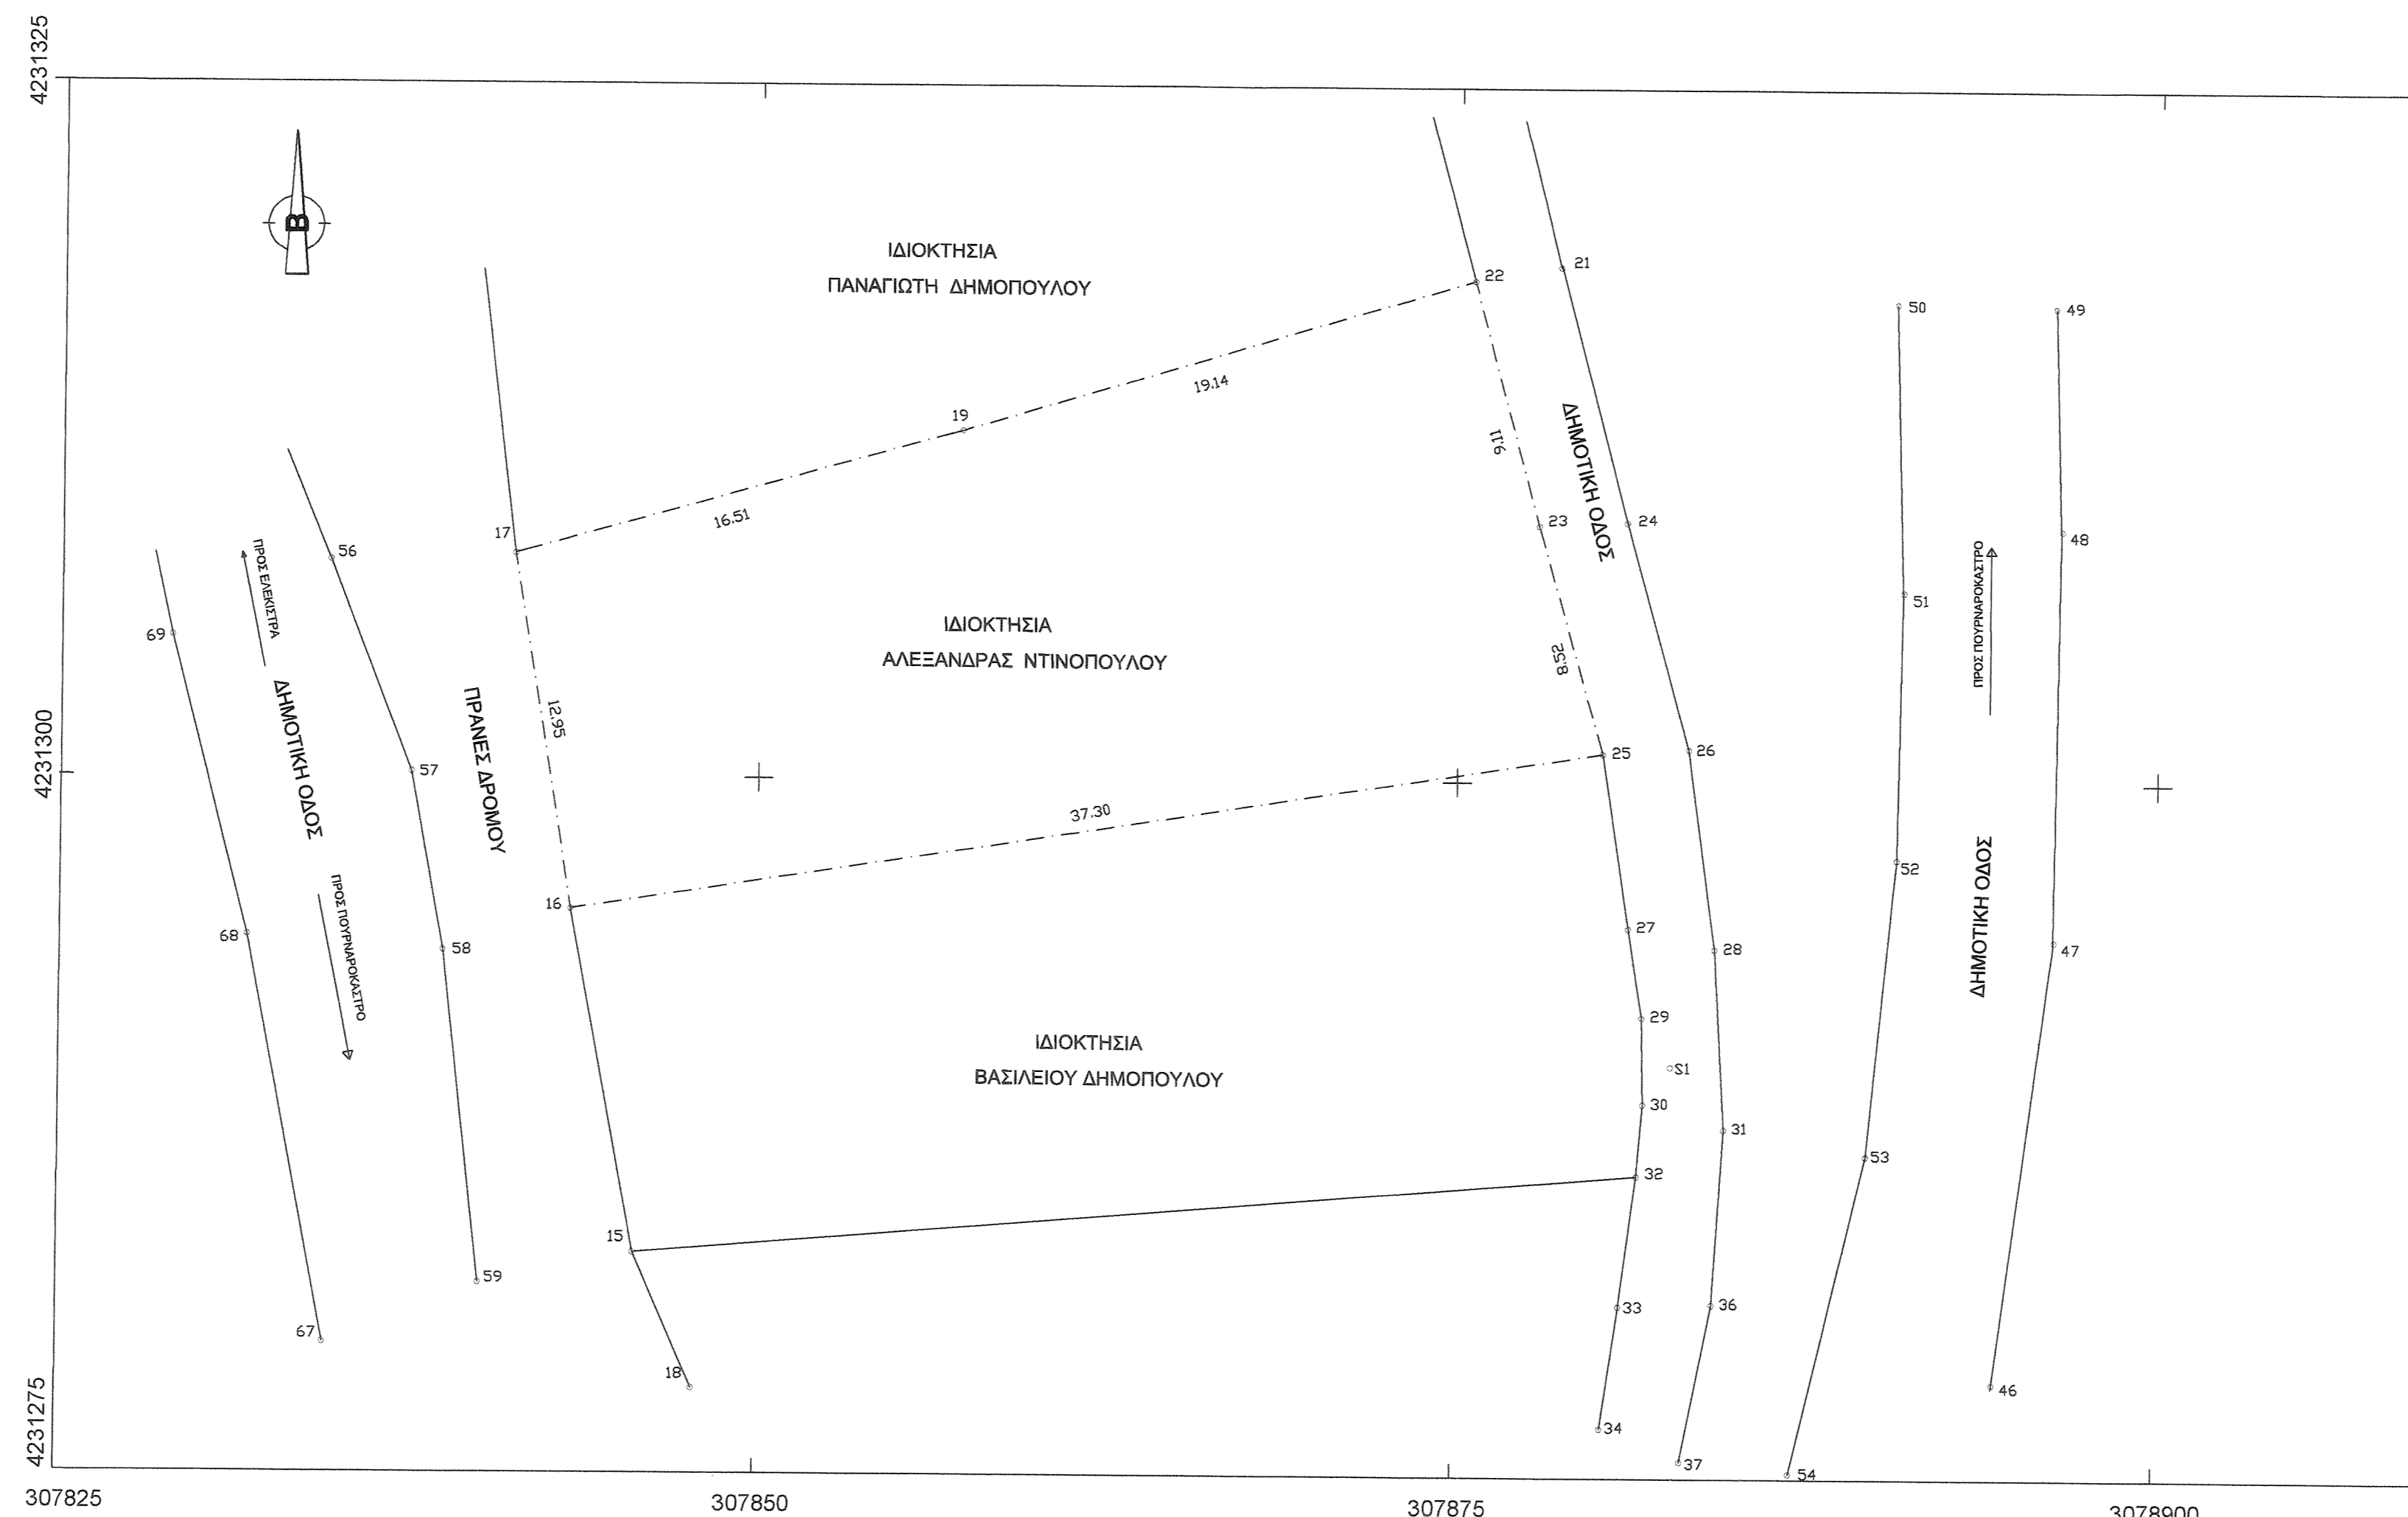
4231325

Β

ΙΔΙΟΚΤΗΣΙΑ
ΠΑΝΑΓΙΩΤΗ ΔΗΜΟΠΟΥΛΟΥ

22 21

19.14

19

50 49

11.6

ΔΗΜΟΤΙΚΗ ΟΔΟΣ

16.51

17

23 24

56

48

ΠΡΟΣ ΕΛΕΚΙΣΤΡΑ

ΠΡΟΣ ΠΟΥΡΝΑΡΟΚΑΣΤΡΟ

51

69

ΙΔΙΟΚΤΗΣΙΑ
ΑΛΕΞΑΝΔΡΑΣ ΝΤΙΝΟΠΟΥΛΟΥ

8.52

ΔΗΜΟΤΙΚΗ ΟΔΟΣ

ΠΡΑΝΕΣ ΔΡΟΜΟΥ

12.95

4231300

57

25 26

37.30

ΠΡΟΣ ΠΟΥΡΝΑΡΟΚΑΣΤΡΟ

52

16

ΔΗΜΟΤΙΚΗ ΟΔΟΣ

68

58

27

28

47

29

ΙΔΙΟΚΤΗΣΙΑ
ΒΑΣΙΛΕΙΟΥ ΔΗΜΟΠΟΥΛΟΥ

S1

30

31

53

32

15

59

67

33

36

18

46

4231275

34

37

54

307825

307850

307875

307890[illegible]